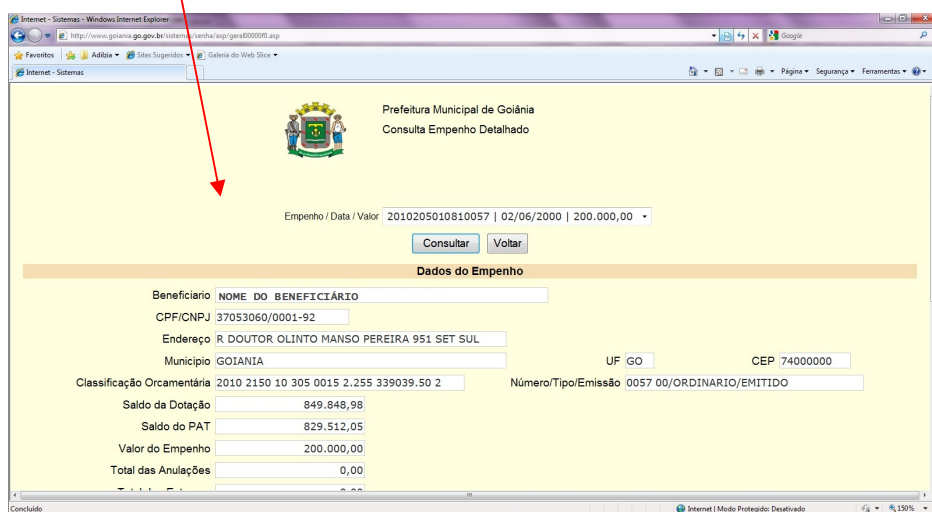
Internet - Sistemas - Windows Internet Explorer
http://www.goiania.go.gov.br/sistemas/senha/asp/geral00000f0.asp
Google
Favoritos | Adilzia ▾ Sites Sugeridos ▾ Galeria do Web Slice ▾
Internet - Sistemas
Página ▾ Segurança ▾ Ferramentas ▾

Prefeitura Municipal de Goiânia
Consulta Empenho Detalhado

Empenho / Data / Valor 2010205010810057 | 02/06/2000 | 200.000,00

Consultar Voltar

Dados do Empenho

Beneficiario NOME DO BENEFICIÁRIO
CPF/CNPJ 37053060/0001-92
Endereço R DOUTOR OLINTO MANSO PEREIRA 951 SET SUL
Municipio GOIANIA UF GO CEP 74000000
Classificação Orcamentária 2010 2150 10 305 0015 2.255 339039.50 2 Número/Tipo/Emissão 0057 00/ORDINARIO/EMITIDO
Saldo da Dotação 849.848,98
Saldo do PAT 829.512,05
Valor do Empenho 200.000,00
Total das Anulações 0,00
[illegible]

Concluído
Internet | Modo Protegido: Desativado
150%